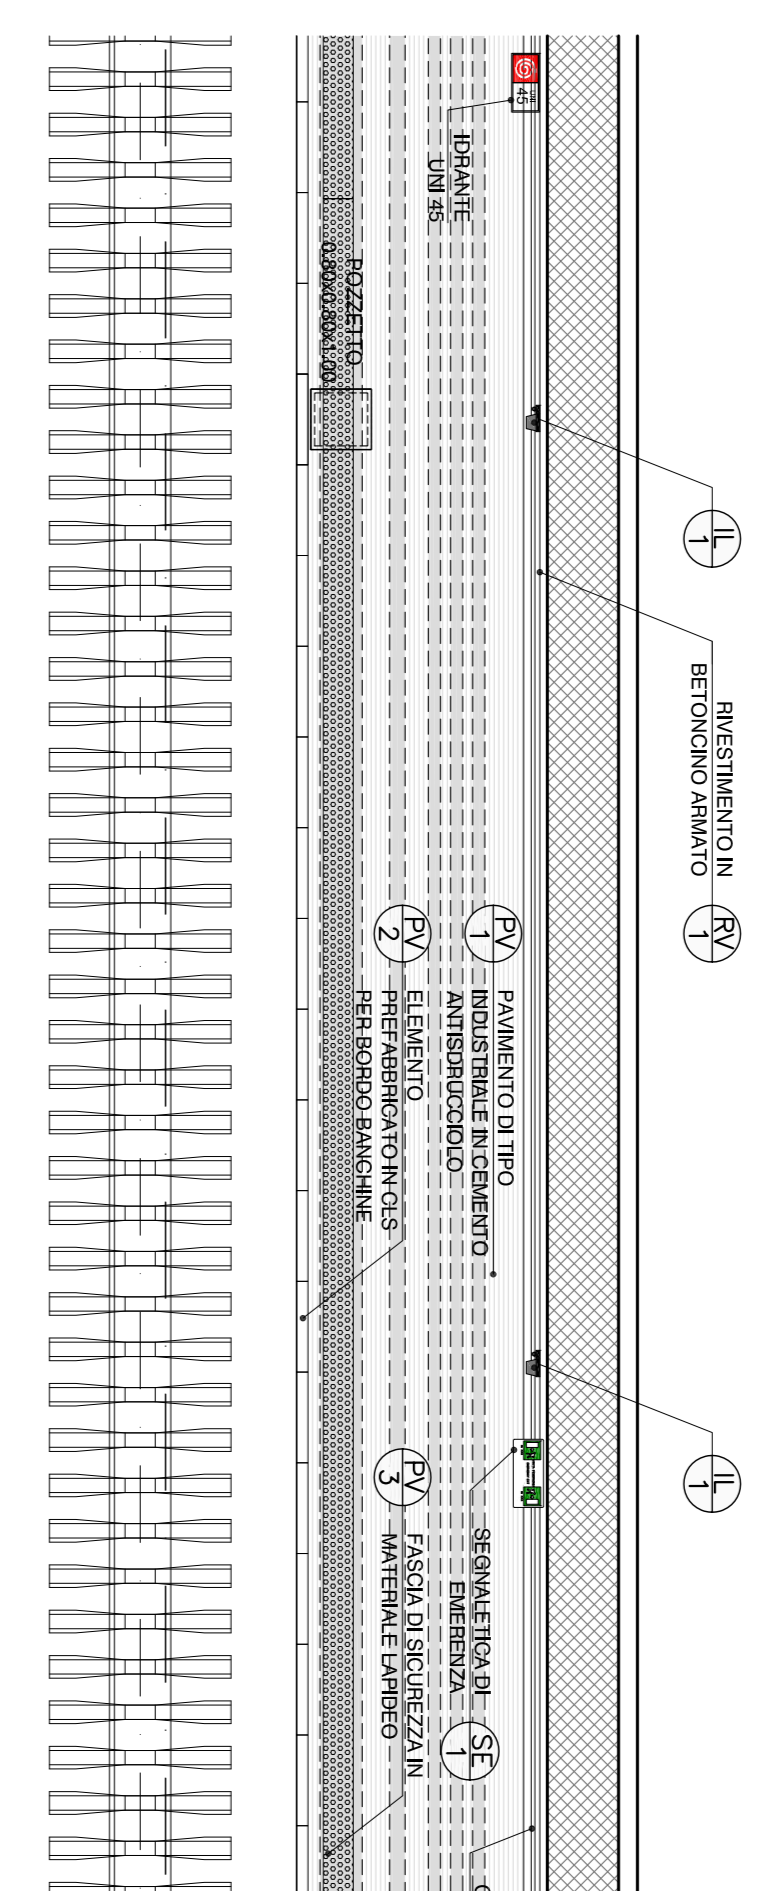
45

IDRANTE
UNI 45

POZZETTO
0.80x0.80x1.00

IL
1

RIVESTIMENTO IN
BETONCINO ARMATO

RV
1

PV
1

PAVIMENTO DI TIPO
INDUSTRIALE IN CEMENTO
ANTISDRUCCIOLO

PV
2

ELEMENTO
PREFABBRICATO IN CLS
PER BORDO BANCHINE

IL
1

SEGNALETICA DI
EMERENZA

SE
1

PV
3

FASCIA DI SICUREZZA IN
MATERIALE LAPIDEO